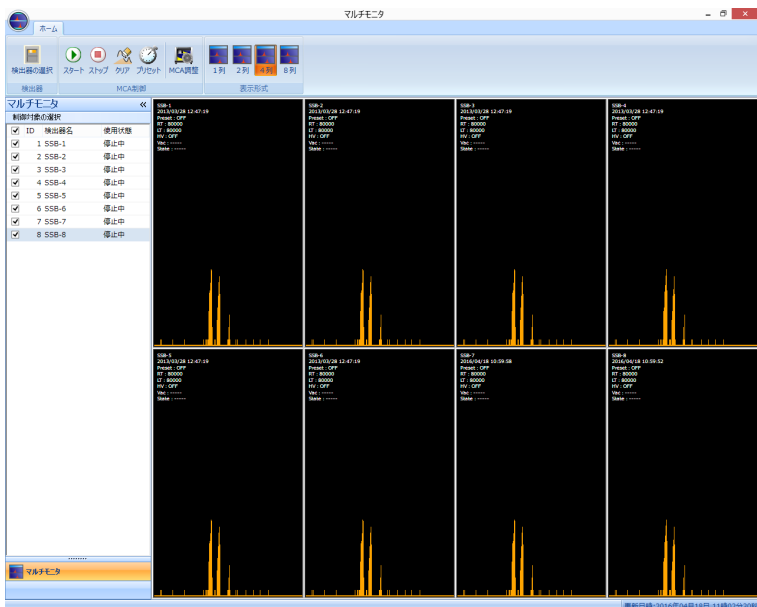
マルチモニタ

ホーム

検出器の選択
検出器

スタート ストップ クリア プリセット MCA調整
MCA制御

1列 2列 4列 8列
表示形式

マルチモニタ «
制御対象の選択

| | ID | 検出器名 | 使用状態 |
|---|---|---|---|
| ☑ | 1 | SSB-1 | 停止中 |
| ☑ | 2 | SSB-2 | 停止中 |
| ☑ | 3 | SSB-3 | 停止中 |
| ☑ | 4 | SSB-4 | 停止中 |
| ☑ | 5 | SSB-5 | 停止中 |
| ☑ | 6 | SSB-6 | 停止中 |
| ☑ | 7 | SSB-7 | 停止中 |
| ☑ | 8 | SSB-8 | 停止中 |

マルチモニタ

SSB-1
2013/03/28 12:47:19
Preset : OFF
RT : 80000
LT : 80000
HV : OFF
Vac : ------
State : ------

SSB-2
2013/03/28 12:47:19
Preset : OFF
RT : 80000
LT : 80000
HV : OFF
Vac : ------
State : ------

SSB-3
2013/03/28 12:47:19
Preset : OFF
RT : 80000
LT : 80000
HV : OFF
Vac : ------
State : ------

SSB-4
2013/03/28 12:47:19
Preset : OFF
RT : 80000
LT : 80000
HV : OFF
Vac : ------
State : ------

SSB-5
2013/03/28 12:47:19
Preset : OFF
RT : 80000
LT : 80000
HV : OFF
Vac : ------
State : ------

SSB-6
2013/03/28 12:47:19
Preset : OFF
RT : 80000
LT : 80000
HV : OFF
Vac : ------
State : ------

SSB-7
2016/04/18 10:59:58
Preset : OFF
RT : 80000
LT : 80000
HV : OFF
Vac : ------
State : ------

SSB-8
2016/04/18 10:59:52
Preset : OFF
RT : 80000
LT : 80000
HV : OFF
Vac : ------
State : ------

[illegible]日時：2016年04月18日 11時02分20秒